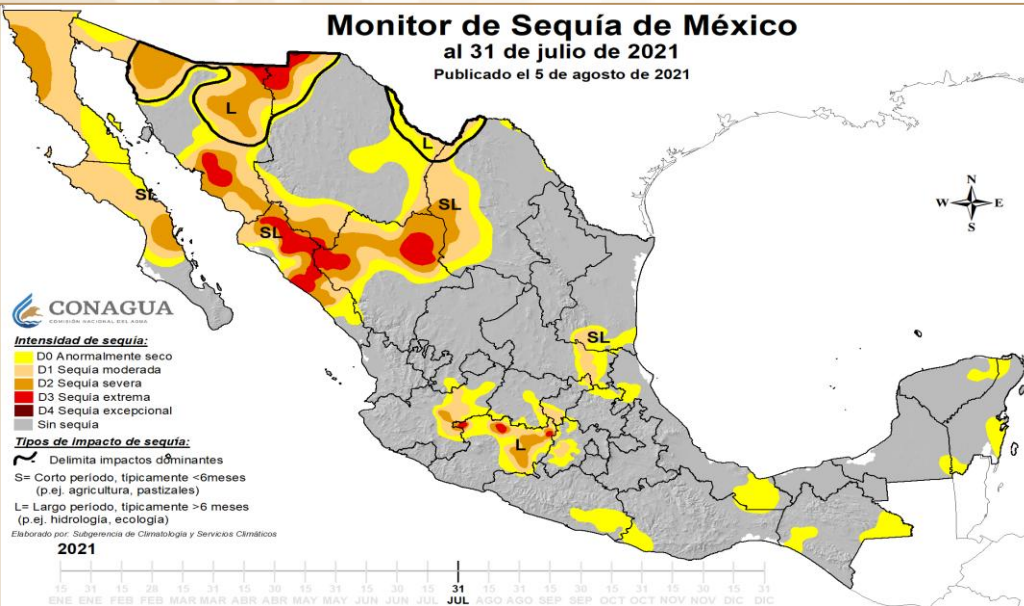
Monitor de Sequía de México
al 31 de julio de 2021
Publicado el 5 de agosto de 2021

SL
L
L
SL
SL
SL
L

N
W E
S

CONAGUA
COMISIÓN NACIONAL DEL AGUA

Intensidad de sequía:
D0 Anormalmente seco
D1 Sequía moderada
D2 Sequía severa
D3 Sequía extrema
D4 Sequía excepcional
Sin sequía

Tipos de impacto de sequía:
Delimita impactos dominantes
S= Corto período, típicamente <6meses (p.ej. agricultura, pastizales)
L= Largo período, típicamente >6 meses (p.ej. hidrología, ecología)

Elaborado por: Subgerencia de Climatología y Servicios Climáticos

2021
15 ENE 31 ENE 15 FEB 28 FEB 15 MAR 31 MAR 15 ABR 30 ABR 15 MAY 31 MAY 15 JUN 30 JUN 15 JUL 31 JUL 15 AGO 31 AGO 15 SEP 30 SEP 15 OCT 31 OCT 15 NOV 30 NOV 15 DIC 31 DIC